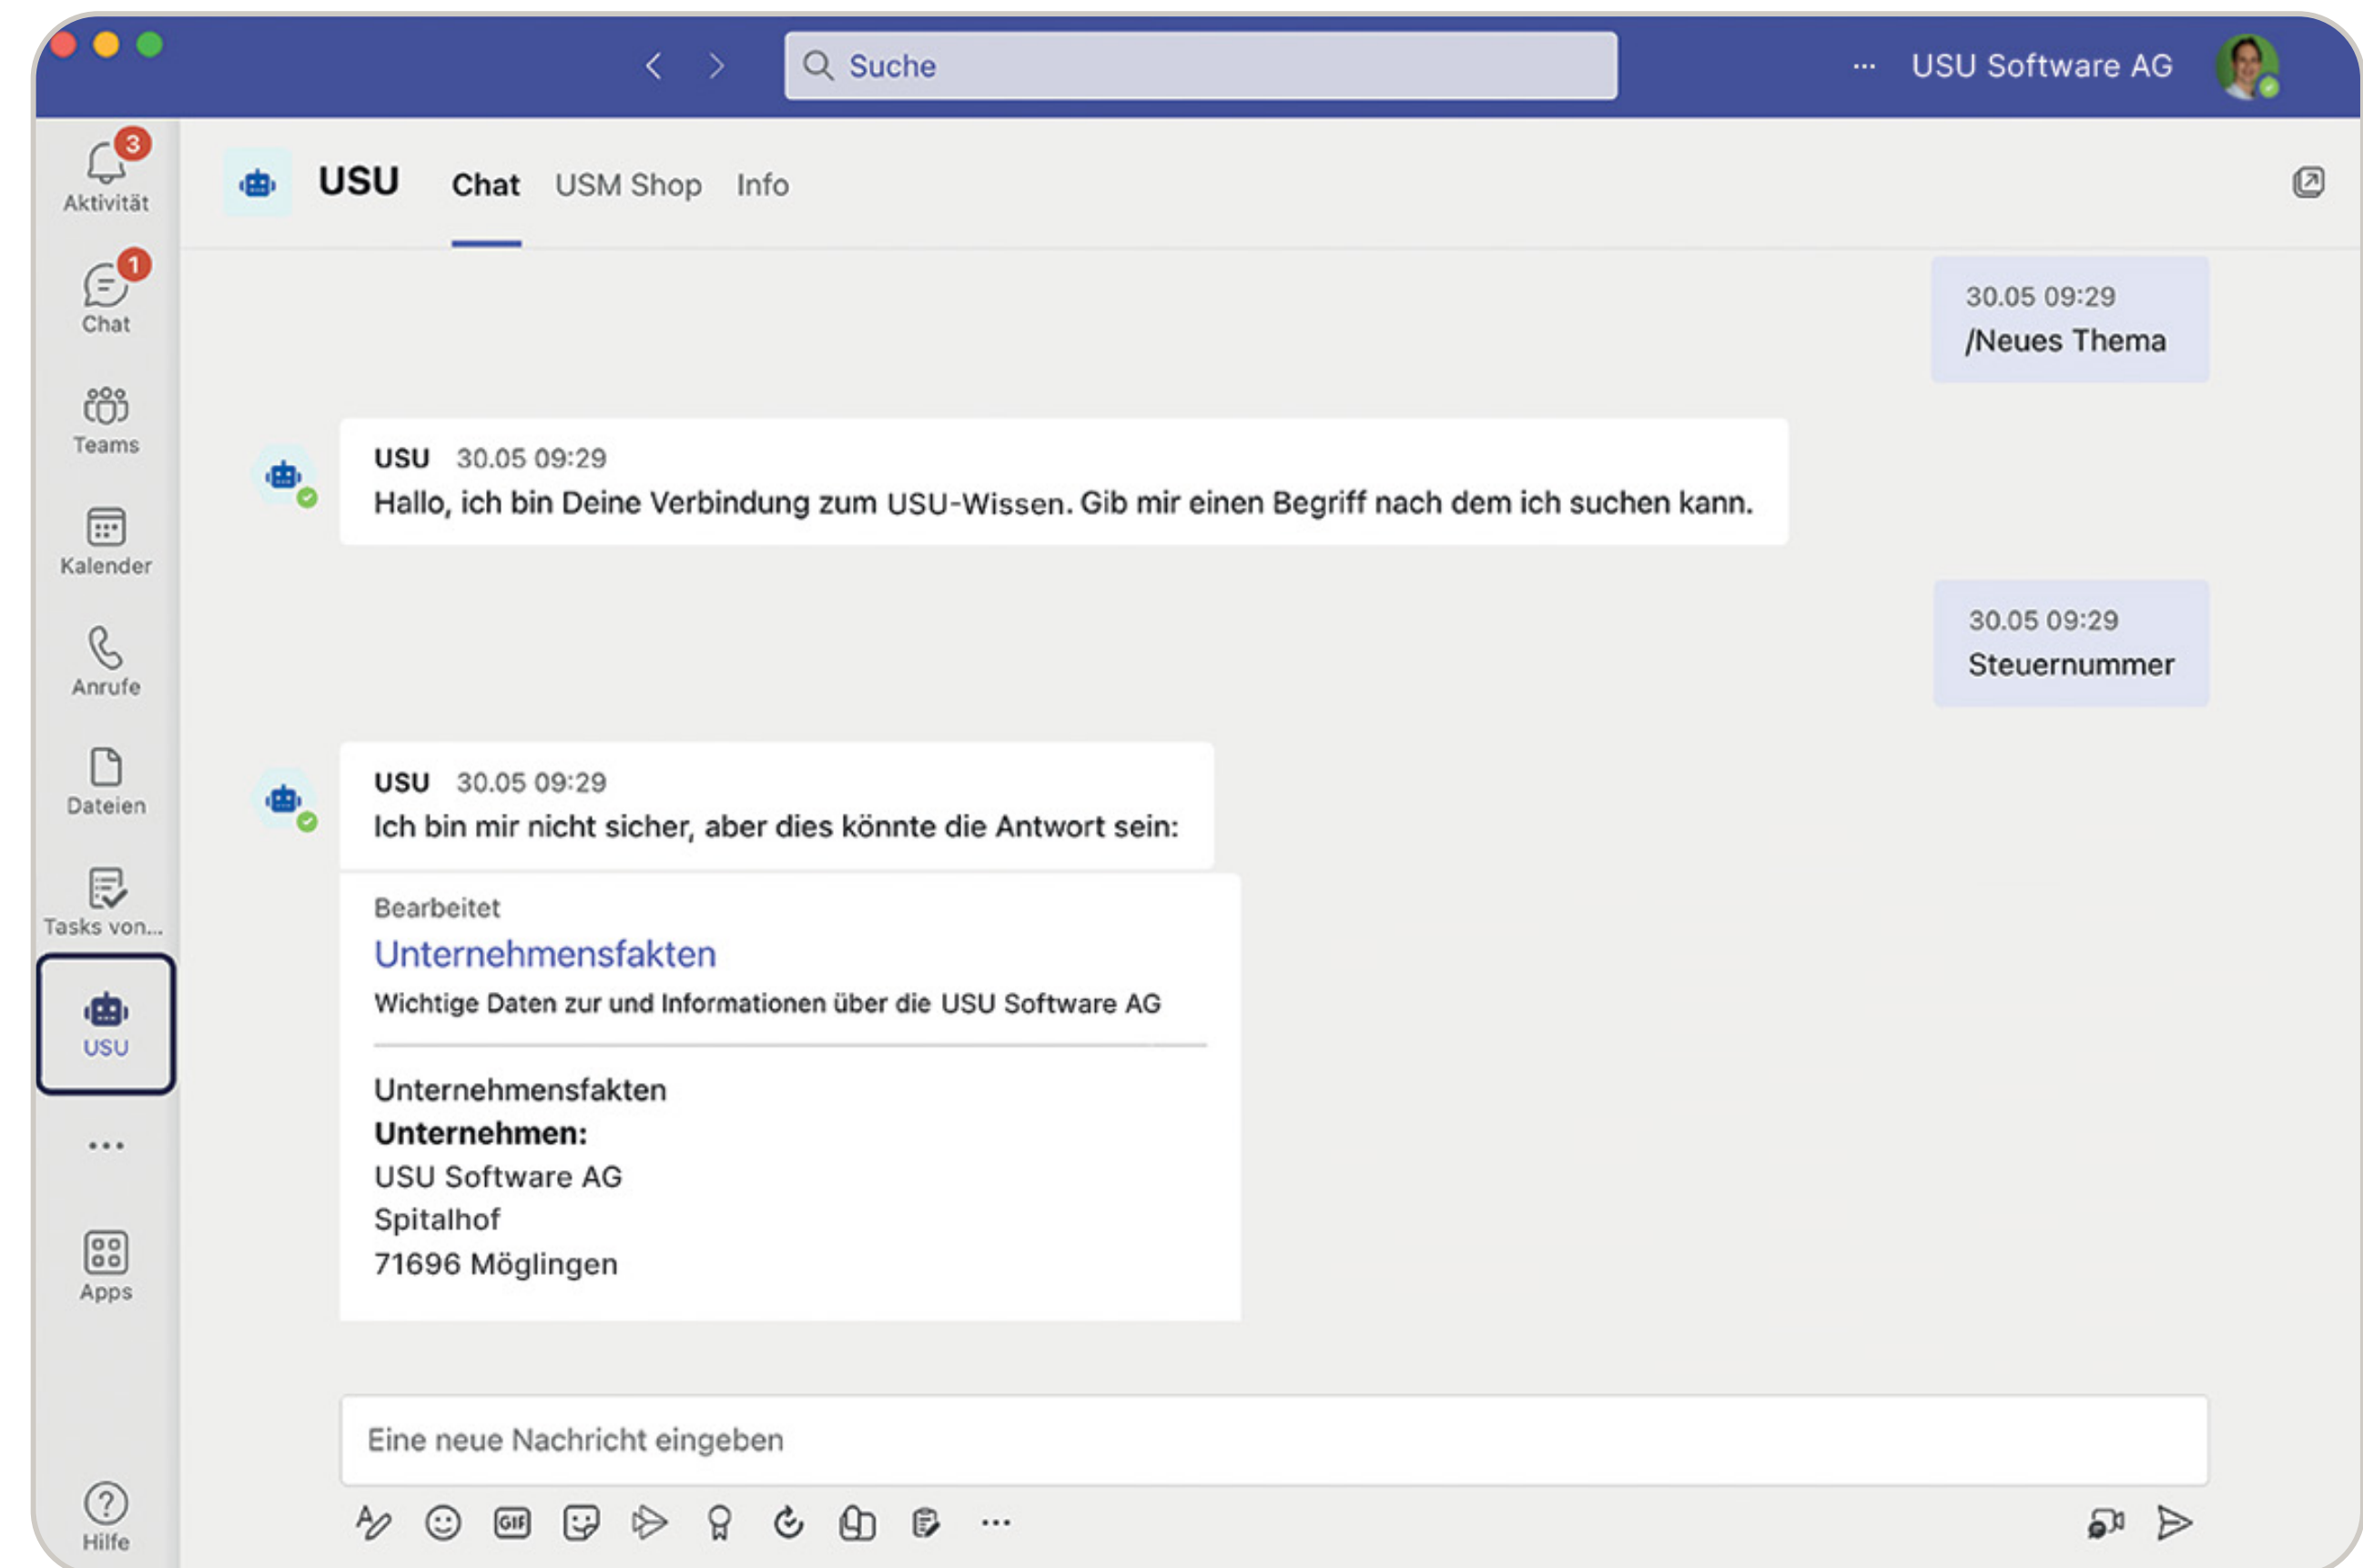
Suche

··· USU Software AG

3
Aktivität

1
Chat

Teams

Kalender

Anrufe

Dateien

Tasks von...

USU

...

Apps

Hilfe

USU Chat USM Shop Info

30.05 09:29
/Neues Thema

USU 30.05 09:29
Hallo, ich bin Deine Verbindung zum USU-Wissen. Gib mir einen Begriff nach dem ich suchen kann.

30.05 09:29
Steuernummer

USU 30.05 09:29
Ich bin mir nicht sicher, aber dies könnte die Antwort sein:

Bearbeitet
Unternehmensfakten
Wichtige Daten zur und Informationen über die USU Software AG

Unternehmensfakten
**Unternehmen:**
USU Software AG
Spitalhof
71696 Möglingen

Eine neue Nachricht eingeben

GIF

...